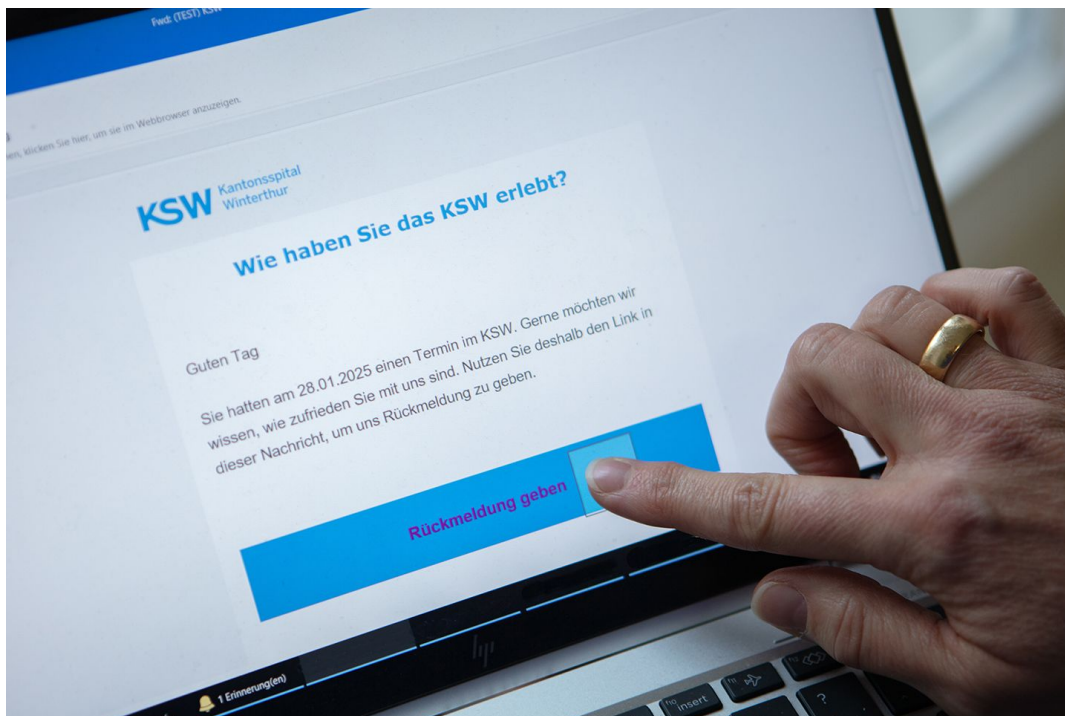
Fwd: (TEST) KSW

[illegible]en, klicken Sie hier, um sie im Webbrowser anzuzeigen.

KSW Kantonsspital Winterthur

Wie haben Sie das KSW erlebt?

Guten Tag

Sie hatten am 28.01.2025 einen Termin im KSW. Gerne möchten wir wissen, wie zufrieden Sie mit uns sind. Nutzen Sie deshalb den Link in dieser Nachricht, um uns Rückmeldung zu geben.

Rückmeldung geben

1 Erinnerung(en)

hp

insert

?